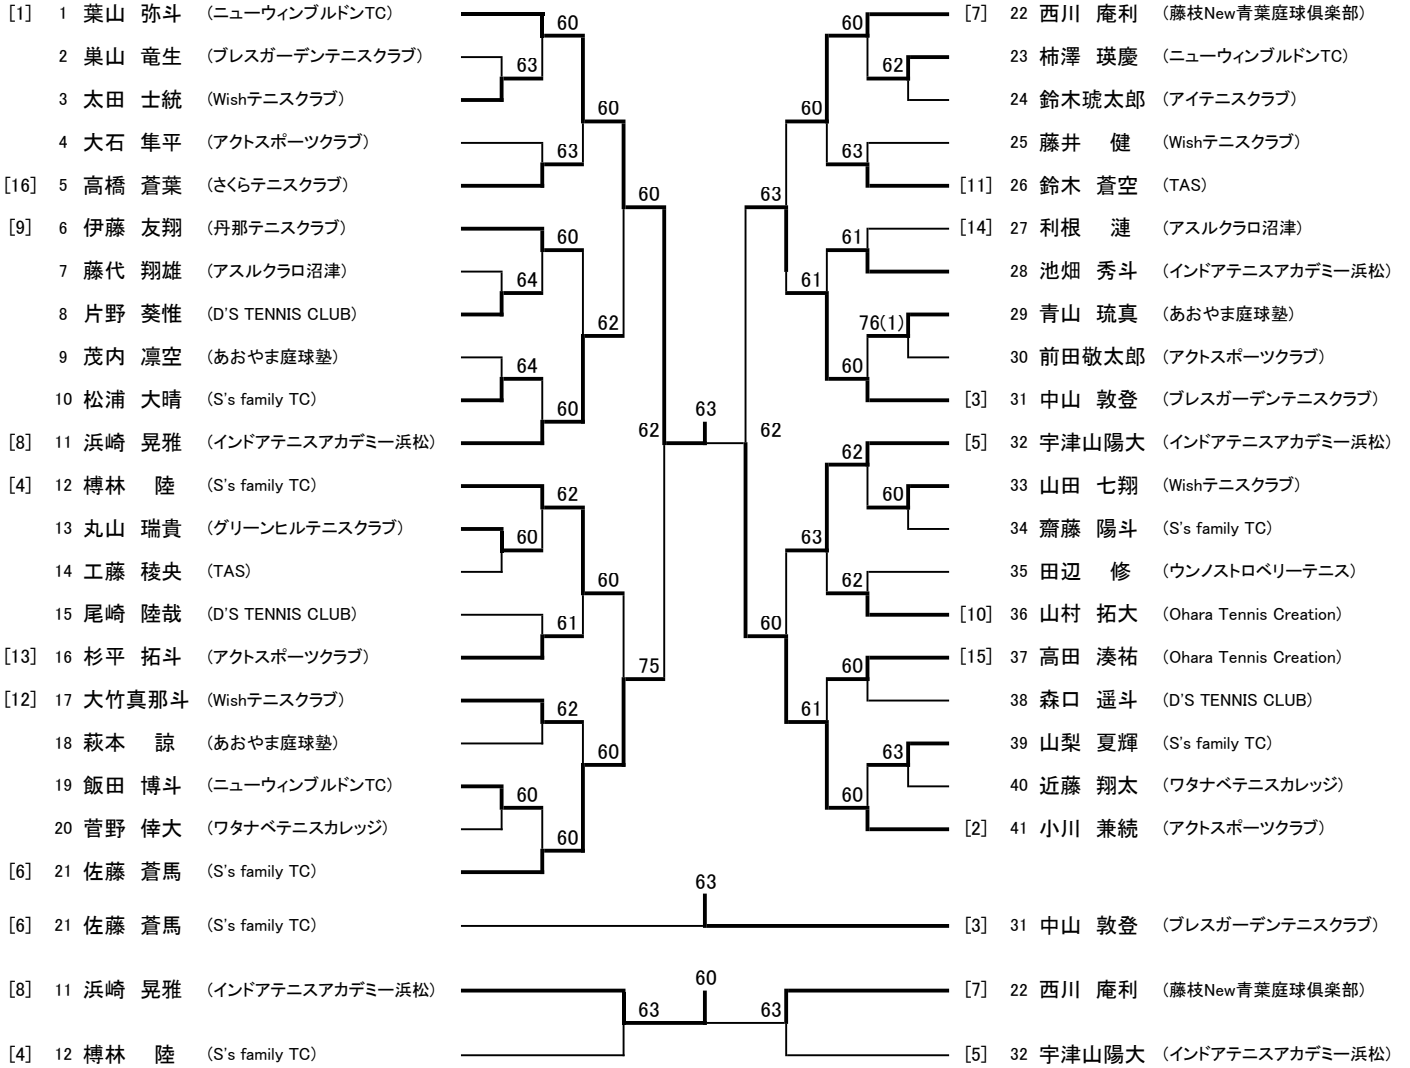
[1] 1 葉山 弥斗 (ニューウィンブルドンTC)
2 巣山 竜生 (ブレスガーデンテニスクラブ)
3 太田 士統 (Wishテニスクラブ)
4 大石 隼平 (アクトスポーツクラブ)
[16] 5 高橋 蒼葉 (さくらテニスクラブ)
[9] 6 伊藤 友翔 (丹那テニスクラブ)
7 藤代 翔雄 (アスルクラロ沼津)
8 片野 葵惟 (D'S TENNIS CLUB)
9 茂内 凛空 (あおやま庭球塾)
10 松浦 大晴 (S's family TC)
[8] 11 浜崎 晃雅 (インドアテニスアカデミー浜松)
[4] 12 榑林 陸 (S's family TC)
13 丸山 瑞貴 (グリーンヒルテニスクラブ)
14 工藤 稜央 (TAS)
15 尾崎 陸哉 (D'S TENNIS CLUB)
[13] 16 杉平 拓斗 (アクトスポーツクラブ)
[12] 17 大竹真那斗 (Wishテニスクラブ)
18 萩本 諒 (あおやま庭球塾)
19 飯田 博斗 (ニューウィンブルドンTC)
20 菅野 倖大 (ワタナベテニスカレッジ)
[6] 21 佐藤 蒼馬 (S's family TC)

60 63 60 63 60 60 64 62 64 60 62 60 62 61 60 75 62 60 60 60 62

63 62

[7] 22 西川 庵利 (藤枝New青葉庭球倶楽部)
23 柿澤 瑛慶 (ニューウィンブルドンTC)
24 鈴木琥太郎 (アイテニスクラブ)
25 藤井 健 (Wishテニスクラブ)
[11] 26 鈴木 蒼空 (TAS)
[14] 27 利根 漣 (アスルクラロ沼津)
28 池畑 秀斗 (インドアテニスアカデミー浜松)
29 青山 琉真 (あおやま庭球塾)
30 前田敬太郎 (アクトスポーツクラブ)
[3] 31 中山 敦登 (ブレスガーデンテニスクラブ)
[5] 32 宇津山陽大 (インドアテニスアカデミー浜松)
33 山田 七翔 (Wishテニスクラブ)
34 齋藤 陽斗 (S's family TC)
35 田辺 修 (ウンノストロベリーテニス)
[10] 36 山村 拓大 (Ohara Tennis Creation)
[15] 37 高田 湊祐 (Ohara Tennis Creation)
38 森口 遥斗 (D'S TENNIS CLUB)
39 山梨 夏輝 (S's family TC)
40 近藤 翔太 (ワタナベテニスカレッジ)
[2] 41 小川 兼続 (アクトスポーツクラブ)

60 62 60 63 63 61 61 76(1) 60 62 60 63 62 60 60 61 63 60

[6] 21 佐藤 蒼馬 (S's family TC)
63
[3] 31 中山 敦登 (ブレスガーデンテニスクラブ)

[8] 11 浜崎 晃雅 (インドアテニスアカデミー浜松)
[4] 12 榑林 陸 (S's family TC)
63 60 63
[7] 22 西川 庵利 (藤枝New青葉庭球倶楽部)
[5] 32 宇津山陽大 (インドアテニスアカデミー浜松)